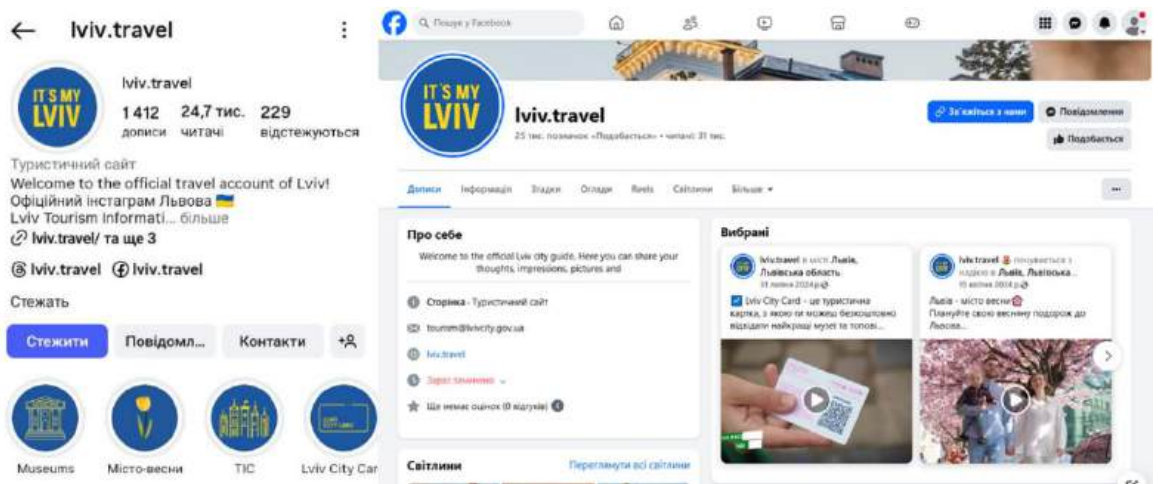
lviv.travel

IT'S MY LVIV

lviv.travel

1 412 дописи
24,7 тис. читачі
229 відстежуються

Туристичний сайт
Welcome to the official travel account of Lviv!
Офіційний інстаграм Львова 🇺🇦
Lviv Tourism Informati... більше
lviv.travel/ та ще 3

lviv.travel lviv.travel

Стежать

Стежити | Повідомл... | Контакти | +

Museums | Місто-весни | TIC | Lviv City Car

Пошук у Facebook

IT'S MY LVIV

lviv.travel
25 тис. позначок «Подобається» • читачі: 31 тис.

Зв'язатися з нами | Повідомлення | Подобається

Дописи | Інформація | Згадки | Огляди | Reels | Світлини | Більше ▾ | ...

Про себе
Welcome to the official Lviv city guide. Here you can share your thoughts, impressions, pictures and

Сторінка · Туристичний сайт
tourism@lvivcity.gov.ua
lviv.travel
Зараз зачинено
Ще немає оцінок (0 відгуків)

Світлини
Переглянути всі світлини

Вибрані

lviv.travel в місті Львів, Львівська область.
31 липня 2024 р.
Lviv City Card - це туристична картка, з якою ти можеш безкоштовно відвідати найкращі музеї та топові...

lviv.travel почувається з надією в Львів, Львівська...
15 квітня 2024 р.
Львів - місто весни
Плануйте свою весняну подорож до Львова...